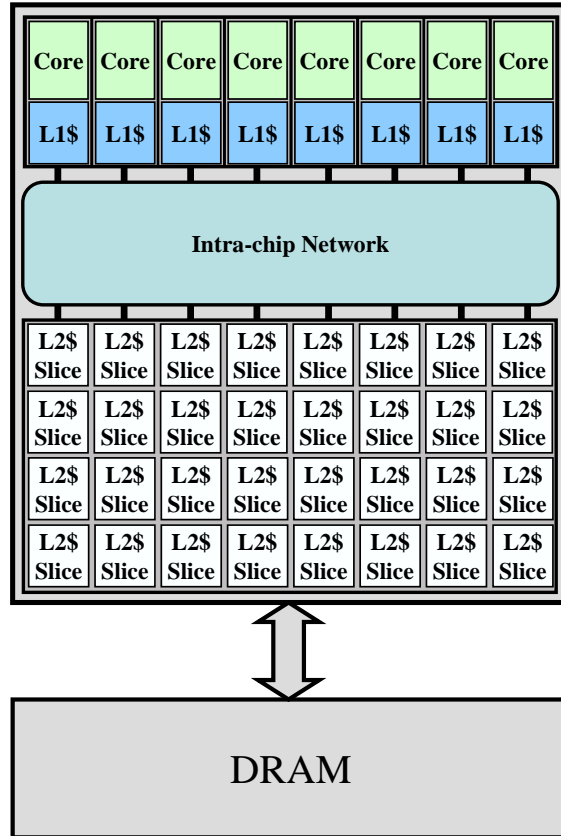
Core Core Core Core Core Core Core Core

L1\$ L1\$ L1\$ L1\$ L1\$ L1\$ L1\$ L1\$

Intra-chip Network

L2\$ Slice L2\$ Slice L2\$ Slice L2\$ Slice L2\$ Slice L2\$ Slice L2\$ Slice L2\$ Slice

L2\$ Slice L2\$ Slice L2\$ Slice L2\$ Slice L2\$ Slice L2\$ Slice L2\$ Slice L2\$ Slice

L2\$ Slice L2\$ Slice L2\$ Slice L2\$ Slice L2\$ Slice L2\$ Slice L2\$ Slice L2\$ Slice

L2\$ Slice L2\$ Slice L2\$ Slice L2\$ Slice L2\$ Slice L2\$ Slice L2\$ Slice L2\$ Slice

DRAM